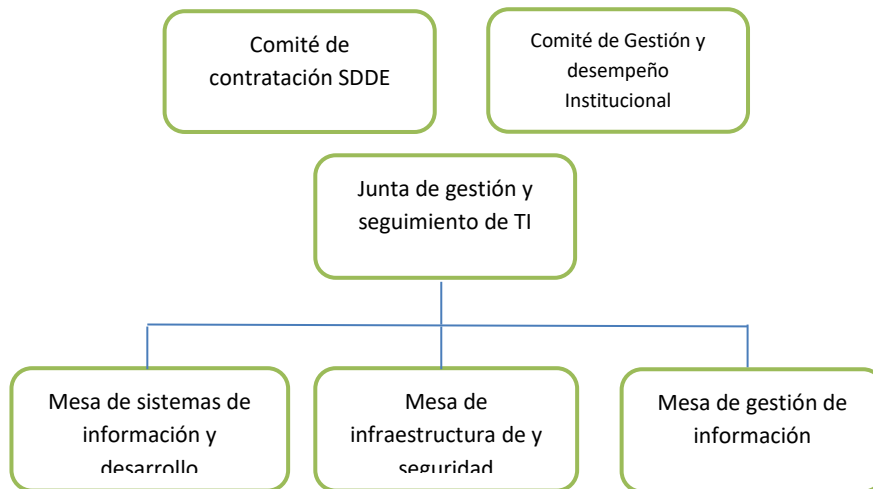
Comité de contratación SDDE

Comité de Gestión y desempeño Institucional

Junta de gestión y seguimiento de TI

Mesa de sistemas de información y desarrollo

Mesa de infraestructura de y seguridad

Mesa de gestión de información